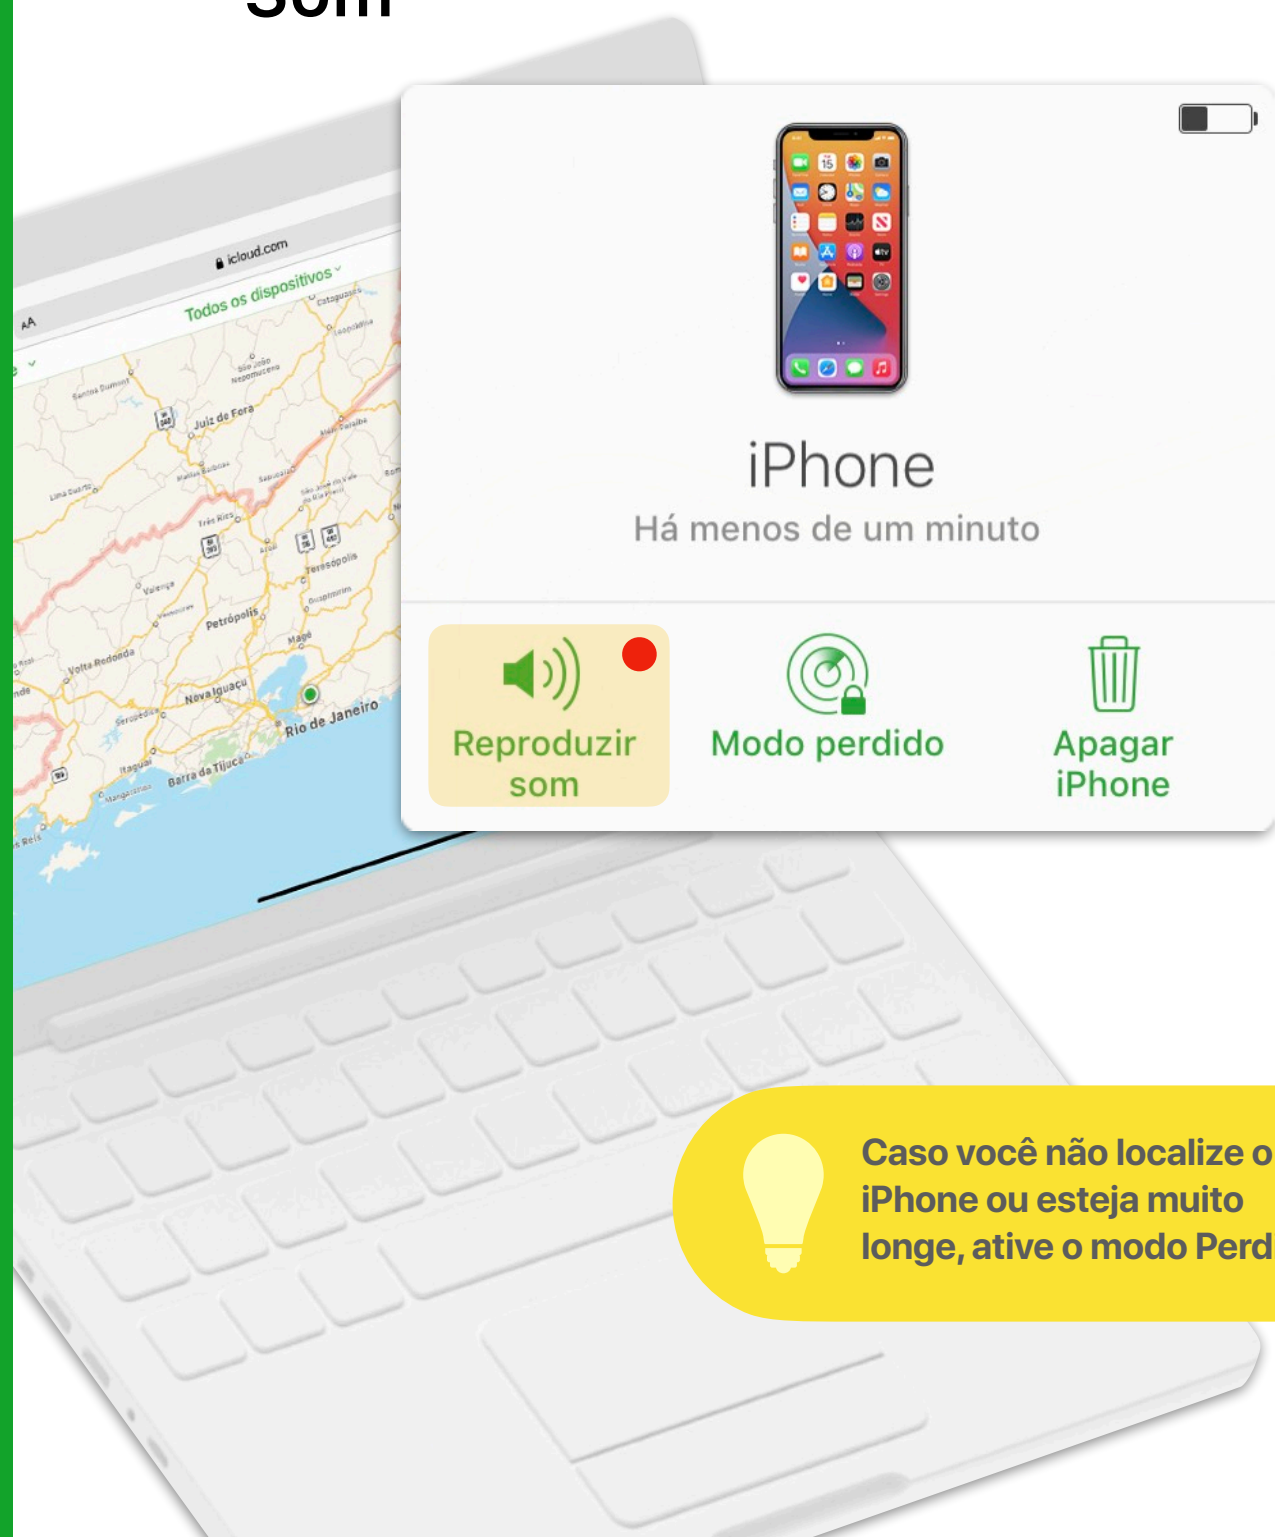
Som

AA
icloud.com
Todos os dispositivos

Juiz de Fora
Petrópolis
Teresópolis
Volta Redonda
Nova Iguaçu
Rio de Janeiro
Barra da Tijuca

iPhone
Há menos de um minuto

Reproduzir som
Modo perdido
Apagar iPhone

Caso você não localize o iPhone ou esteja muito longe, ative o modo Perd